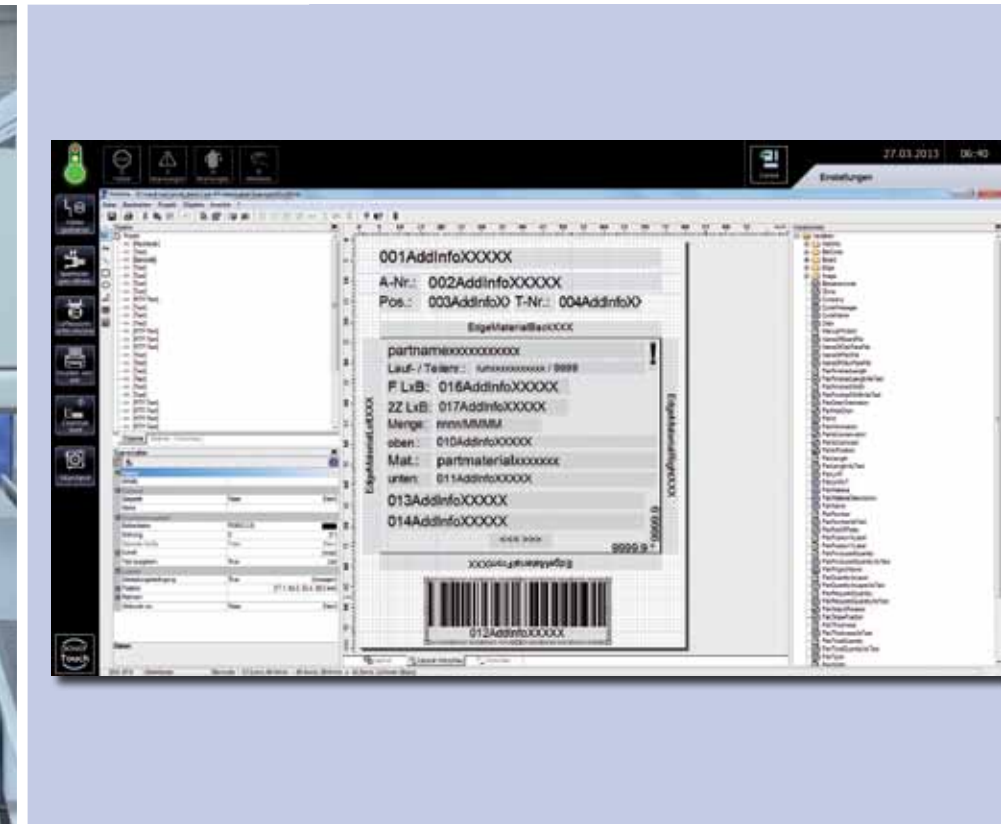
27.03.2013 06:40

Einstellungen

001AddInfoXXXXX

A-Nr.: 002AddInfoXXXXX

Pos.: 003AddInfoX T-Nr.: 004AddInfoX

EdgeMaterialBackXXXX

partnamexxxxxxxxxxx

Lauf- / Teilenr.: runxxxxxxxxxx / 9999

F LxB: 016AddInfoXXXXX

2Z LxB: 017AddInfoXXXXX

Menge: nnnn/MMMM

oben: 010AddInfoXXXXX

Mat.: partmaterialxxxxxxx

unten: 011AddInfoXXXXX

013AddInfoXXXXX

014AddInfoXXXXX

9999.9

EdgeMaterialLeftXXXX

EdgeMaterialRightXXXX

EdgeMaterialFrontXXXX

012AddInfoXXXXX

Touch